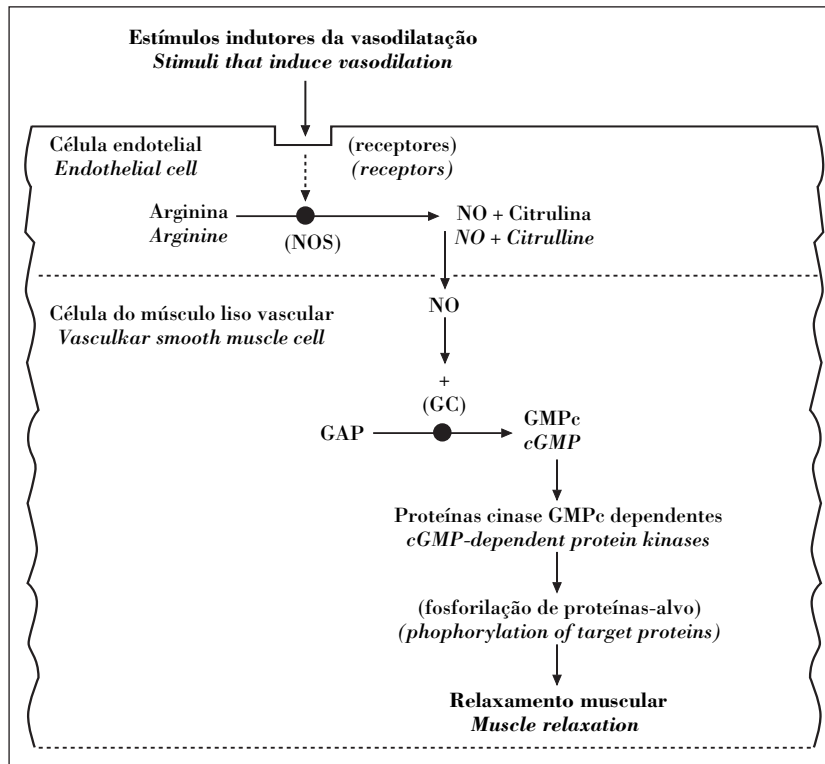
Estímulos indutores da vasodilatação
Stimuli that induce vasodilation

Célula endotelial
Endothelial cell

(receptores)
(receptors)

Arginina
Arginine

(NOS)

NO + Citrulina
NO + Citrulline

Célula do músculo liso vascular
Vasculkar smooth muscle cell

NO

+
(GC)

GAP

GMPc
cGMP

Proteínas cinase GMPc dependentes
cGMP-dependent protein kinases

(fosforilação de proteínas-alvo)
(phophorylation of target proteins)

Relaxamento muscular
Muscle relaxation